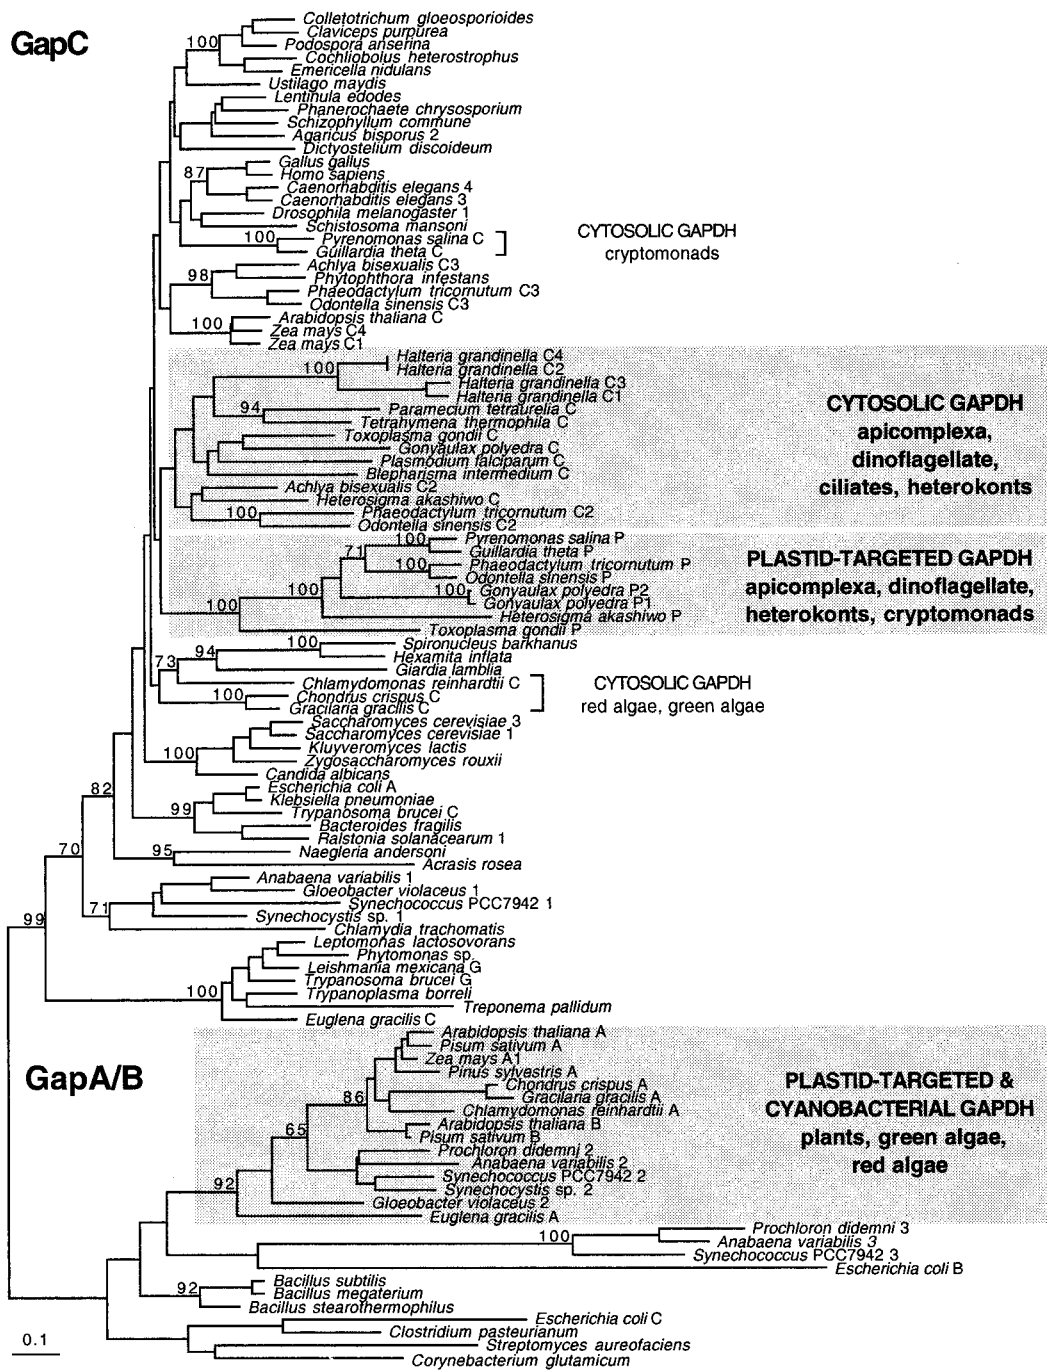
GapC

Colletotrichum gloeosporioides
100
Claviceps purpurea
Podospora anserina
Cochliobolus heterostrophus
Emericella nidulans
Ustilago maydis
Lentinula edodes
Phanerochaete chrysosporium
Schizophyllum commune
Agaricus bisporus 2
Dictyostelium discoideum
87
Gallus gallus
Homo sapiens
Caenorhabditis elegans 4
Caenorhabditis elegans 3
Drosophila melanogaster 1
Schistosoma mansoni
100
Pyrenomonas salina C
Guillardia theta C
CYTOSOLIC GAPDH cryptomonads
98
Achlya bisexualis C3
Phytophthora infestans
Phaeodactylum tricornutum C3
Odontella sinensis C3
100
Arabidopsis thaliana C
Zea mays C4
Zea mays C1
100
Halteria grandinella C4
Halteria grandinella C2
Halteria grandinella C3
Halteria grandinella C1
94
Paramecium tetraurelia C
Tetrahymena thermophila C
Toxoplasma gondii C
Gonyaulax polyedra C
Plasmodium falciparum C
Blepharisma intermedium C
Achlya bisexualis C2
Heterosigma akashiwo C
100
Phaeodactylum tricornutum C2
Odontella sinensis C2
CYTOSOLIC GAPDH apicomplexa, dinoflagellate, ciliates, heterokonts
100
Pyrenomonas salina P
71
Guillardia theta P
100
Phaeodactylum tricornutum P
Odontella sinensis P
100
100
Gonyaulax polyedra P2
Gonyaulax polyedra P1
100
Heterosigma akashiwo P
Toxoplasma gondii P
PLASTID-TARGETED GAPDH apicomplexa, dinoflagellate, heterokonts, cryptomonads
100
94
Spironucleus barkhanus
Hexamita inflata
73
Giardia lamblia
Chlamydomonas reinhardtii C
100
Chondrus crispus C
Gracilaria gracilis C
CYTOSOLIC GAPDH red algae, green algae
Saccharomyces cerevisiae 3
Saccharomyces cerevisiae 1
100
Kluyveromyces lactis
Zygosaccharomyces rouxii
Candida albicans
82
Escherichia coli A
Klebsiella pneumoniae
99
Trypanosoma brucei C
Bacteroides fragilis
Ralstonia solanacearum 1
70
95
Naegleria andersoni
Acrasis rosea
Anabaena variabilis 1
Gloeobacter violaceus 1
71
Synechococcus PCC7942 1
Synechocystis sp. 1
99
Chlamydia trachomatis
Leptomonas lactosovorans
Phytomonas sp.
Leishmania mexicana G
100
Trypanosoma brucei G
Trypanoplasma borreli
Treponema pallidum
Euglena gracilis C
GapA/B
Arabidopsis thaliana A
Pisum sativum A
Zea mays A1
Pinus sylvestris A
86
Chondrus crispus A
Gracilaria gracilis A
Chlamydomonas reinhardtii A
65
Arabidopsis thaliana B
Pisum sativum B
Prochloron didemni 2
Anabaena variabilis 2
Synechococcus PCC7942 2
92
Synechocystis sp. 2
Gloeobacter violaceus 2
Euglena gracilis A
PLASTID-TARGETED & CYANOBACTERIAL GAPDH plants, green algae, red algae
100
Prochloron didemni 3
Anabaena variabilis 3
Synechococcus PCC7942 3
Escherichia coli B
92
Bacillus subtilis
Bacillus megaterium
Bacillus stearothermophilus
Escherichia coli C
Clostridium pasteurianum
Streptomyces aureofaciens
Corynebacterium glutamicum
0.1